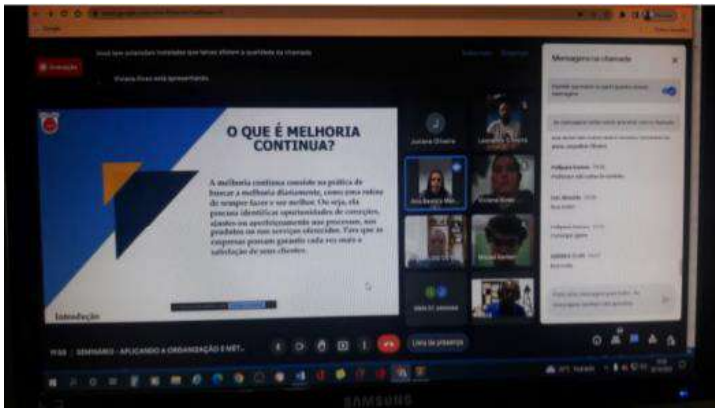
O QUE É MELHORIA CONTINUA?

A melhoria contínua consiste na prática de buscar a melhoria diariamente, como uma rotina de sempre fazer o seu melhor. Ou seja, ela procura identificar oportunidades de correções, ajustes ou aperfeiçoamento nos processos, nos produtos ou nos serviços oferecidos. Para que as empresas possam garantir cada vez mais a satisfação de seus clientes.

Introdução

Mensagens na chamada

Juciane Oliveira

Mais 21 pessoas

SEMINÁRIO - APLICANDO A ORGANIZAÇÃO E MET...

Lista de presença

SAMSUNG